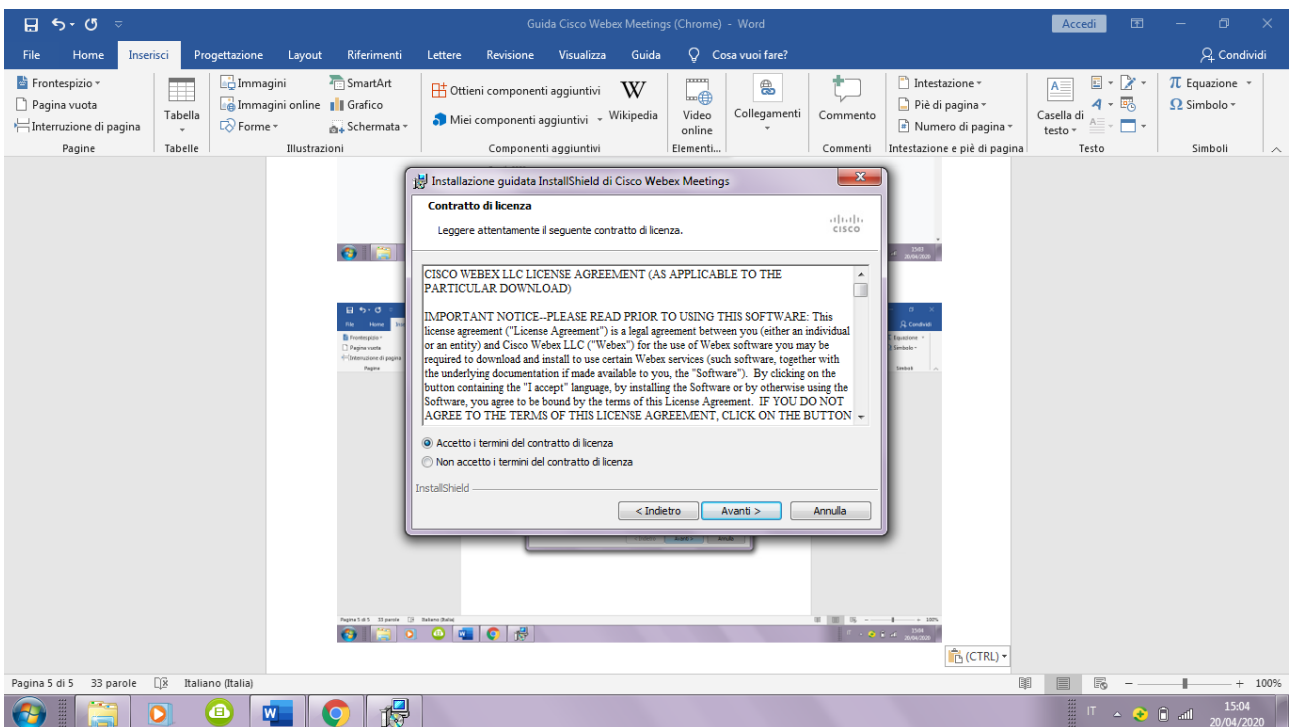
Guida Cisco Webex Meetings (Chrome) - Word

Accedi

File Home Inserisci Progettazione Layout Riferimenti Lettere Revisione Visualizza Guida Cosa vuoi fare?

Condividi

Frontespizio
Pagina vuota
Interruzione di pagina
Pagine

Tabella
Tabelle

Immagini
Immagini online
Forme
SmartArt
Grafico
Schermata
Illustrazioni

Ottieni componenti aggiuntivi
Miei componenti aggiuntivi
Wikipedia
Componenti aggiuntivi

Video online
Elementi...

Collegamenti

Commento
Commenti

Intestazione
Piè di pagina
Numero di pagina
Intestazione e piè di pagina

Casella di testo
Testo

Equazione
Simbolo
Simboli

Installazione guidata InstallShield di Cisco Webex Meetings

Contratto di licenza

Leggere attentamente il seguente contratto di licenza.

cisco

CISCO WEBEX LLC LICENSE AGREEMENT (AS APPLICABLE TO THE PARTICULAR DOWNLOAD)

IMPORTANT NOTICE--PLEASE READ PRIOR TO USING THIS SOFTWARE: This license agreement ("License Agreement") is a legal agreement between you (either an individual or an entity) and Cisco Webex LLC ("Webex") for the use of Webex software you may be required to download and install to use certain Webex services (such software, together with the underlying documentation if made available to you, the "Software"). By clicking on the button containing the "I accept" language, by installing the Software or by otherwise using the Software, you agree to be bound by the terms of this License Agreement. IF YOU DO NOT AGREE TO THE TERMS OF THIS LICENSE AGREEMENT, CLICK ON THE BUTTON

Accetto i termini del contratto di licenza
Non accetto i termini del contratto di licenza

InstallShield

< Indietro Avanti > Annulla

(CTRL)

Pagina 5 di 5 33 parole Italiano (Italia)

100%

IT 15:04 20/04/2020